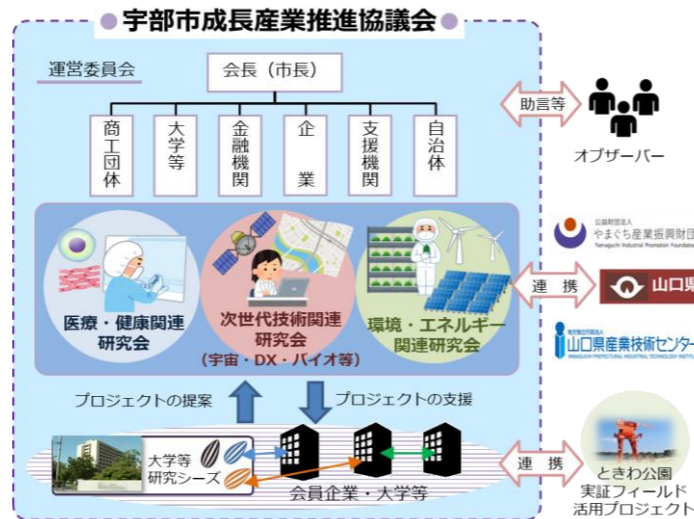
宇部市成長産業推進協議会

運営委員会

会長（市長）

商工団体

大学等

金融機関

企業

支援機関

自治体

助言等

オブザーバー

医療・健康関連研究会

次世代技術関連研究会
（宇宙・DX・バイオ等）

環境・エネルギー関連研究会

連携

公益財団法人
やまぐち産業振興財団
Yamaguchi Industrial Promotion Foundation

山口県

地方独立行政法人
山口県産業技術センター
YAMAGUCHI PREFECTURAL INDUSTRIAL TECHNOLOGY INSTITUTE

プロジェクトの提案

プロジェクトの支援

大学等研究シーズ

会員企業・大学等

連携

ときわ公園
実証フィールド
活用プロジェクト